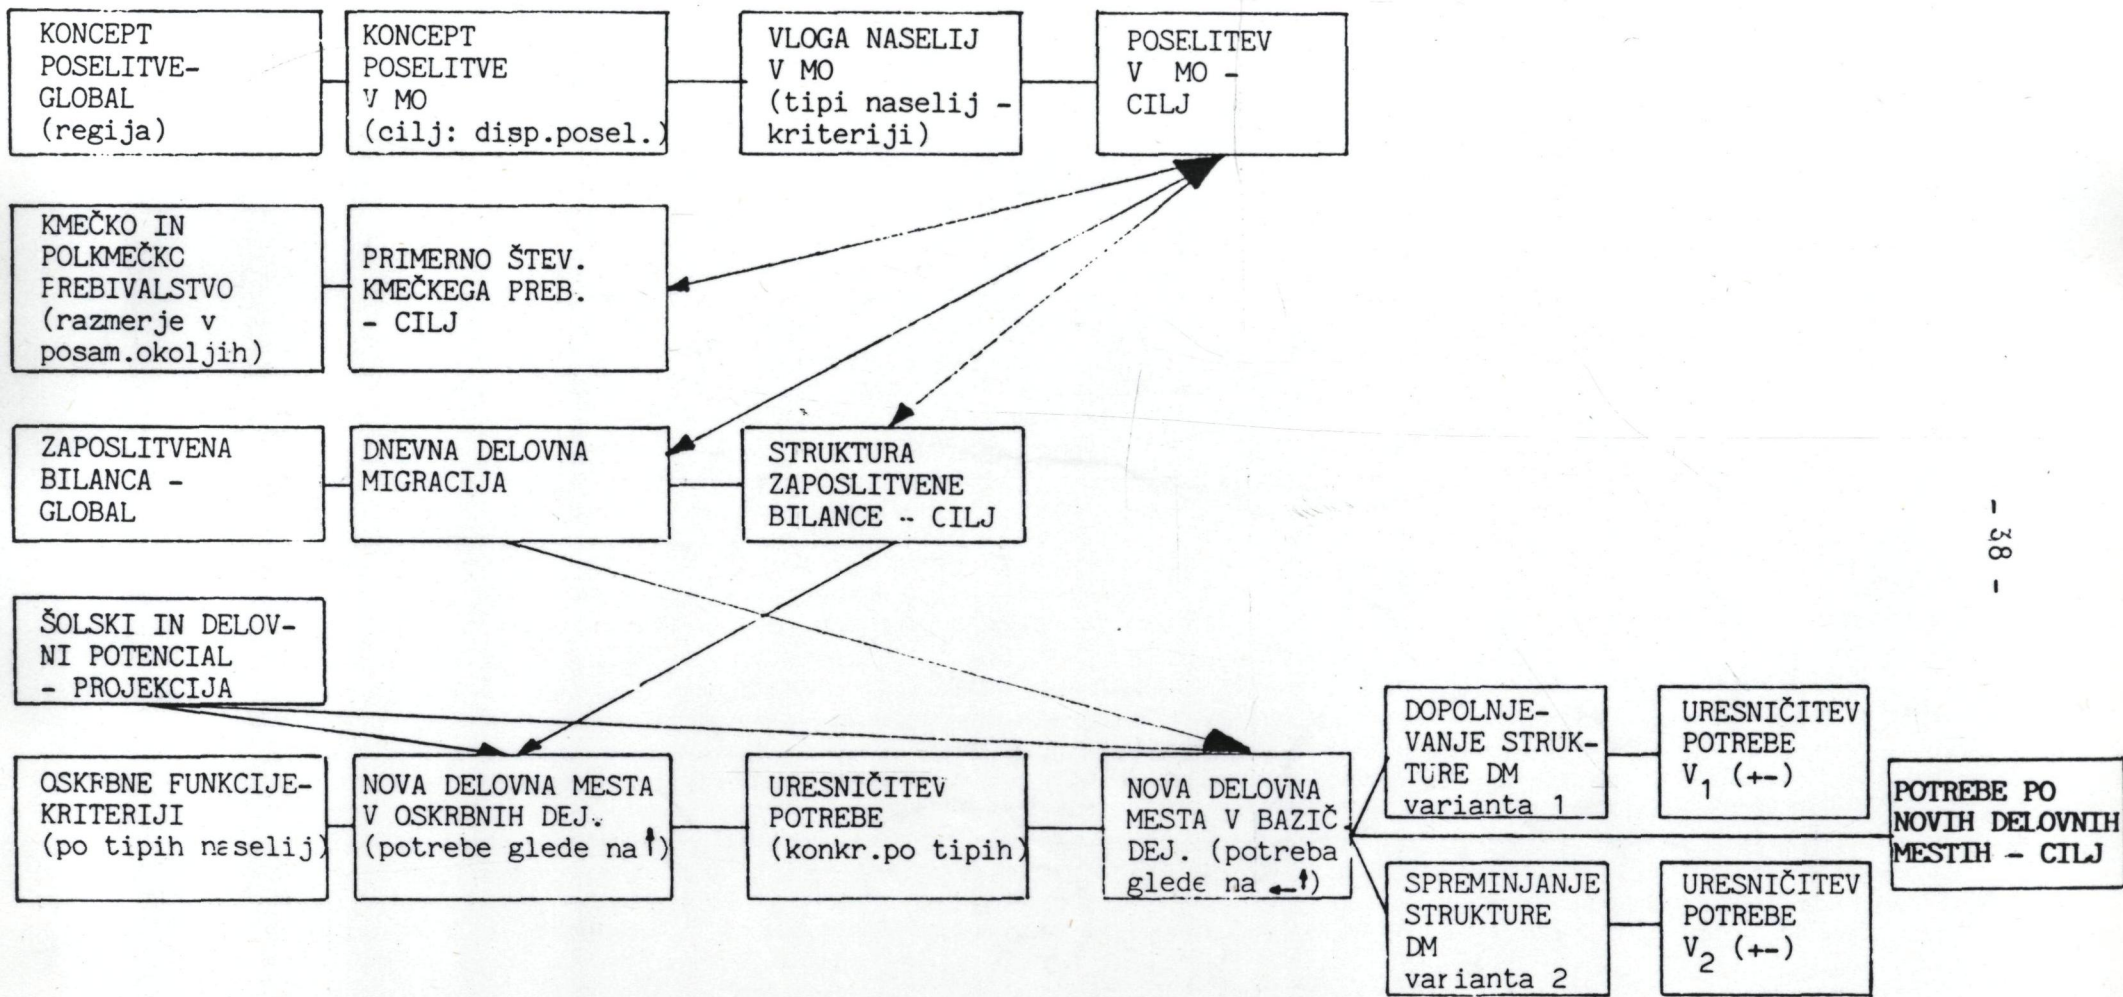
KONCEPT POSELITVE-GLOBAL (regija)

KONCEPT POSELITVE V MO (cilj: disp.posel.)

VLOGA NASELIJ V MO (tipi naselij - kriteriji)

POSELITEV V MO - CILJ

KMEČKO IN POLKMEČKC FREBIVALSTVO (razmerje v posam.okoljih)

PRIMERNO ŠTEV. KMEČKEGA PREB. - CILJ

ZAPOSLITVENA BILANCA - GLOBAL

DNEVNA DELOVNA MIGRACIJA

STRUKTURA ZAPOSLITVENE BILANCE - CILJ

ŠOLSKI IN DELOVNI POTENCIAL - PROJEKCIJA

OSKRBNE FUNKCIJE-KRITERIJI (po tipih naselij)

NOVA DELOVNA MESTA V OSKRBNIH DEJ. (potrebe glede na ↑)

URESNIČITEV POTREBE (konkr.po tipih)

NOVA DELOVNA MESTA V BAZIČ DEJ. (potreba glede na ←↑)

DOPOLNJEVANJE STRUKTURE DM varianta 1

URESNIČITEV POTREBE $V_1$ (+-)

SPREMINJANJE STRUKTURE DM varianta 2

URESNIČITEV POTREBE $V_2$ (+-)

POTREBE PO NOVIH DELOVNIH MESTIH - CILJ

- 38 -